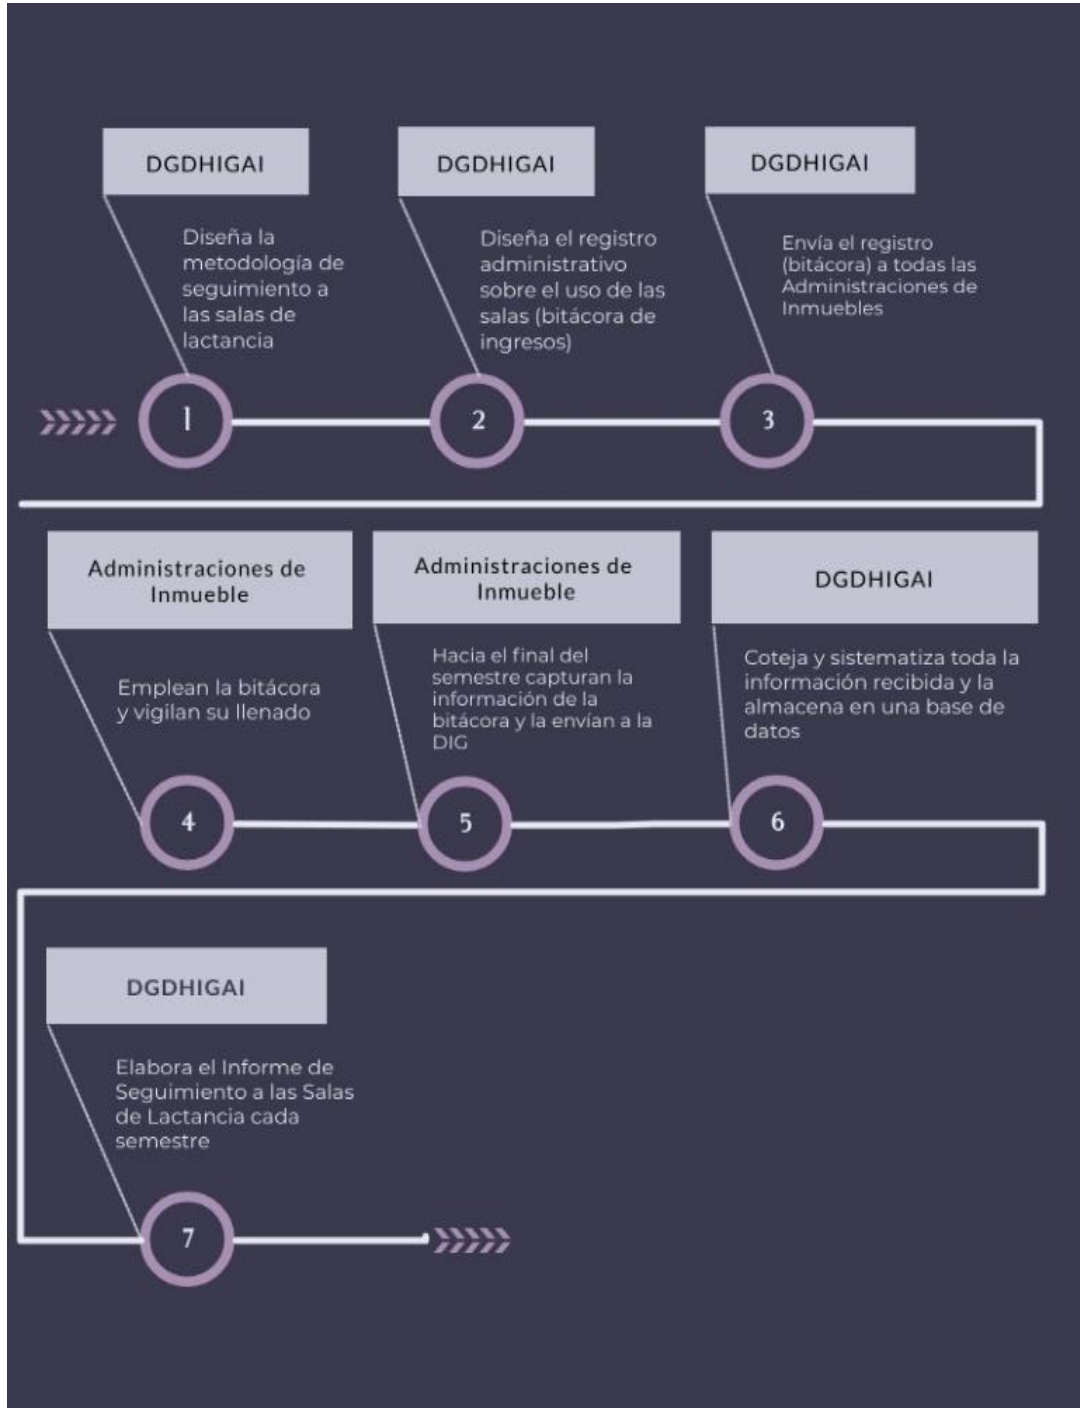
DGDHIGAI

Diseña la metodología de seguimiento a las salas de lactancia

1

DGDHIGAI

Diseña el registro administrativo sobre el uso de las salas (bitácora de ingresos)

2

DGDHIGAI

Envía el registro (bitácora) a todas las Administraciones de Inmuebles

3

Administraciones de Inmueble

Emplean la bitácora y vigilan su llenado

4

Administraciones de Inmueble

Hacia el final del semestre capturan la información de la bitácora y la envían a la DIG

5

DGDHIGAI

Coteja y sistematiza toda la información recibida y la almacena en una base de datos

6

DGDHIGAI

Elabora el Informe de Seguimiento a las Salas de Lactancia cada semestre

7